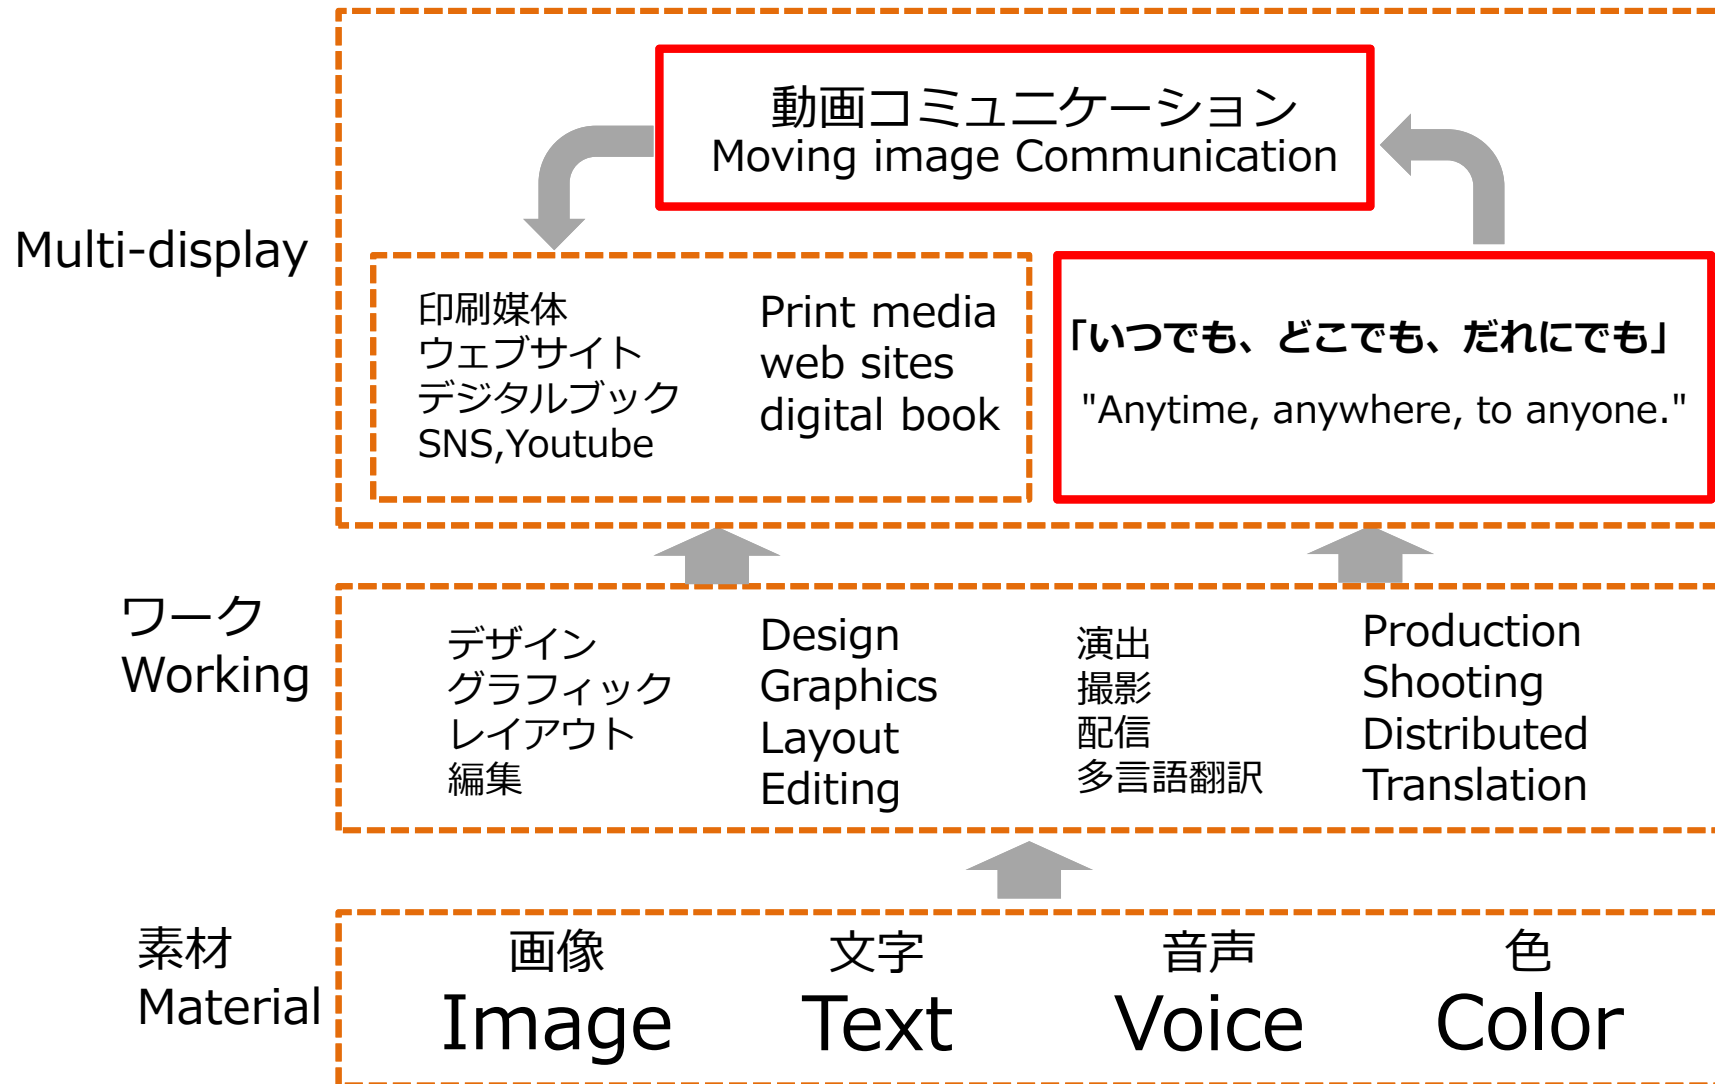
Multi-display

動画コミュニケーション
Moving image Communication

印刷媒体
ウェブサイト
デジタルブック
SNS,Youtube

Print media
web sites
digital book

「いつでも、どこでも、だれにでも」
"Anytime, anywhere, to anyone."

ワーク
Working

デザイン
グラフィック
レイアウト
編集

Design
Graphics
Layout
Editing

演出
撮影
配信
多言語翻訳

Production
Shooting
Distributed
Translation

素材
Material

画像
Image

文字
Text

音声
Voice

色
Color